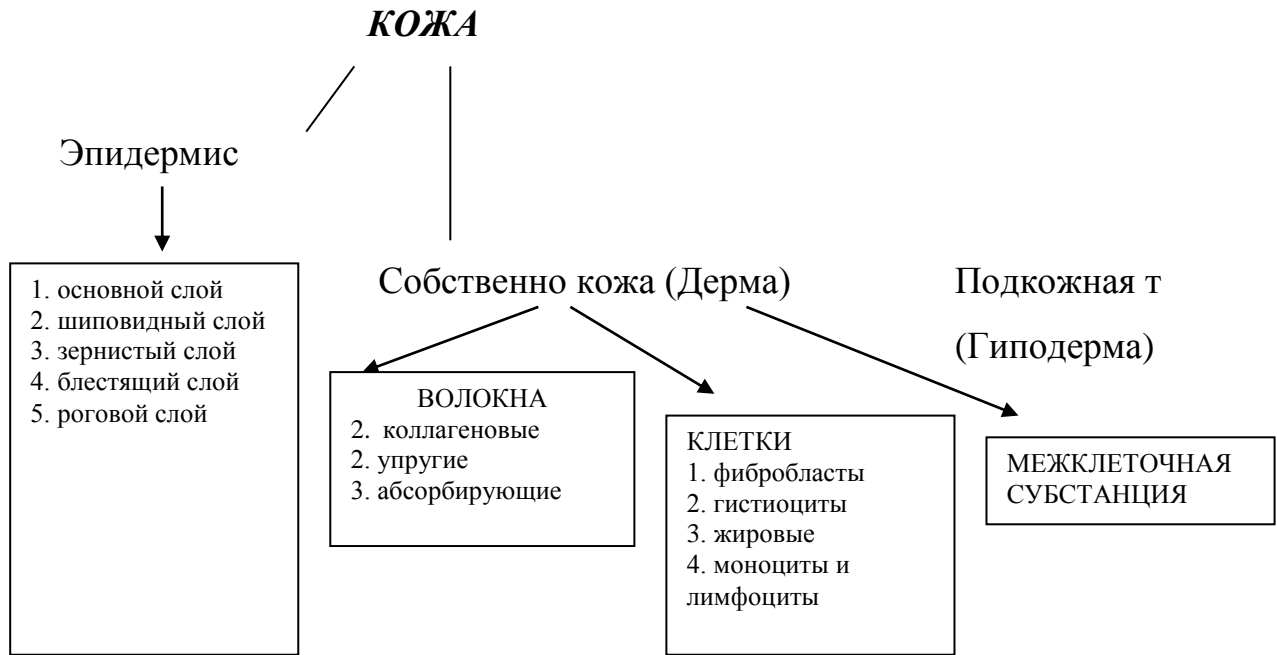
КОЖА

Эпидермис

1. основной слой
2. шиповидный слой
3. зернистый слой
4. блестящий слой
5. роговой слой

Собственно кожа (Дерма)

Подкожная т

(Гиподерма)

ВОЛОКНА
2. коллагеновые
2. упругие
3. абсорбирующие

КЛЕТКИ
1. фибробласты
2. гистиоциты
3. жировые
4. моноциты и лимфоциты

МЕЖКЛЕТОЧНАЯ СУБСТАНЦИЯ